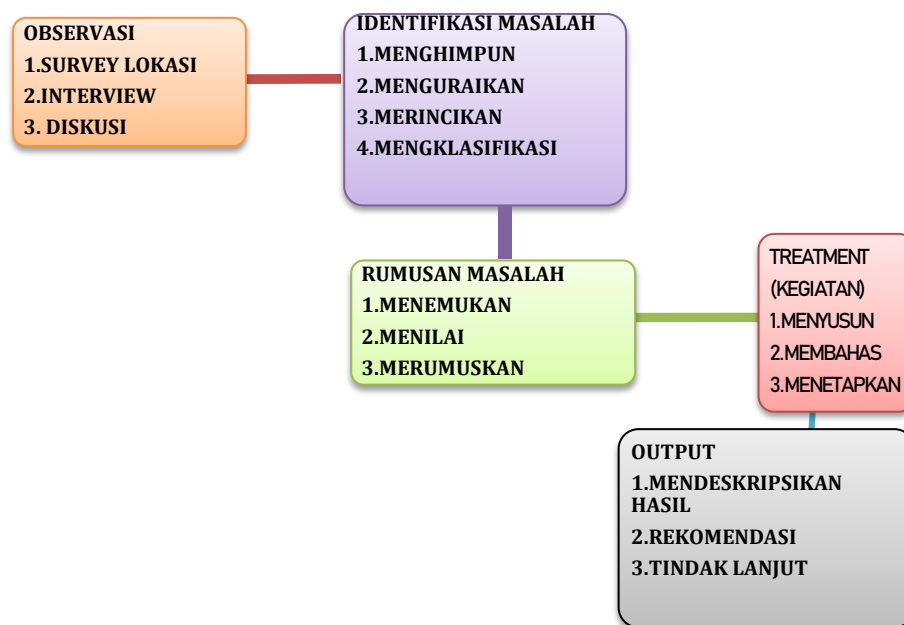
OBSERVASI
1.SURVEY LOKASI
2.INTERVIEW
3. DISKUSI

IDENTIFIKASI MASALAH
1.MENGHIMPUN
2.MENGURAIKAN
3.MERINCIKAN
4.MENGKLASIFIKASI

RUMUSAN MASALAH
1.MENEMUKAN
2.MENILAI
3.MERUMUSKAN

TREATMENT
(KEGIATAN)
1.MENYUSUN
2.MEMBAHAS
3.MENETAPKAN

OUTPUT
1.MENDESKRIPSIKAN HASIL
2.REKOMENDASI
3.TINDAK LANJUT